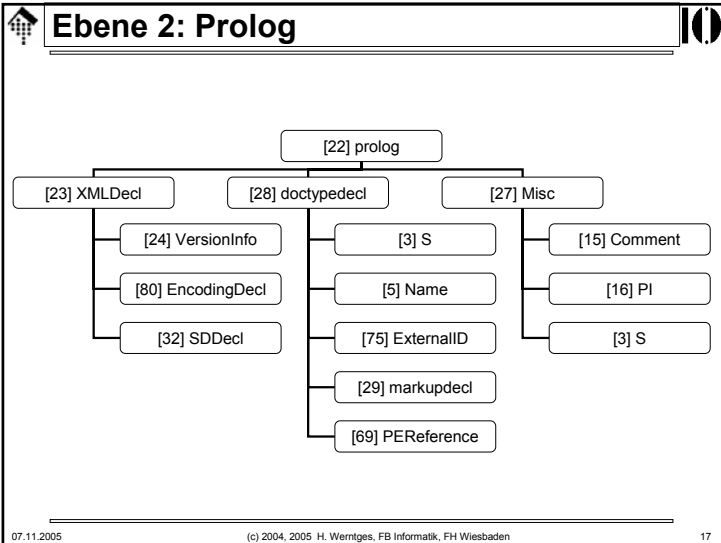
Ebene 2: Prolog

[22] prolog

[23] XMLDecl

[24] VersionInfo

[80] EncodingDecl

[32] SDDecl

[28] doctypedecl

[3] S

[5] Name

[75] ExternalID

[29] markupdecl

[69] PEReference

[27] Misc

[15] Comment

[16] PI

[3] S

07.11.2005 (c) 2004, 2005 H. Werntges, FB Informatik, FH Wiesbaden 17